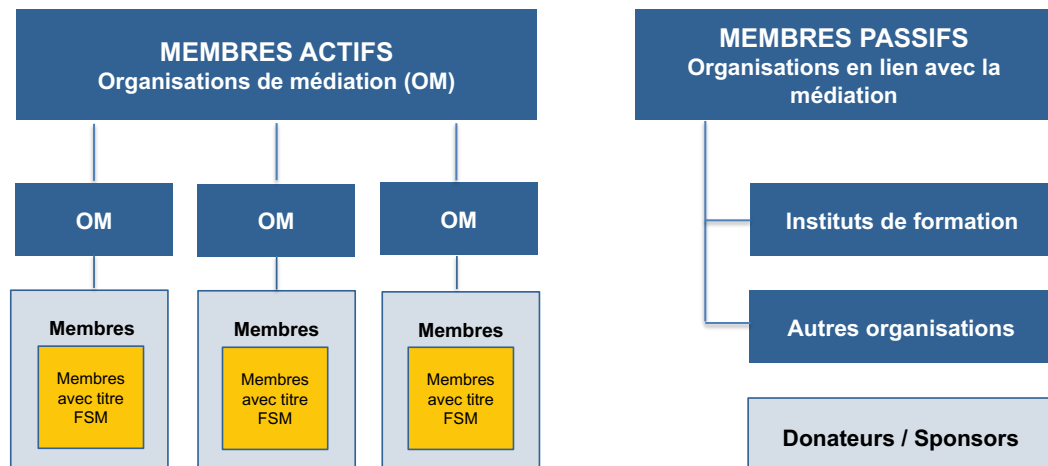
MEMBRES ACTIFS
Organisations de médiation (OM)

OM

Membres

Membres avec titre FSM

OM

Membres

Membres avec titre FSM

OM

Membres

Membres avec titre FSM

MEMBRES PASSIFS
Organisations en lien avec la médiation

Instituts de formation

Autres organisations

Donateurs / Sponsors